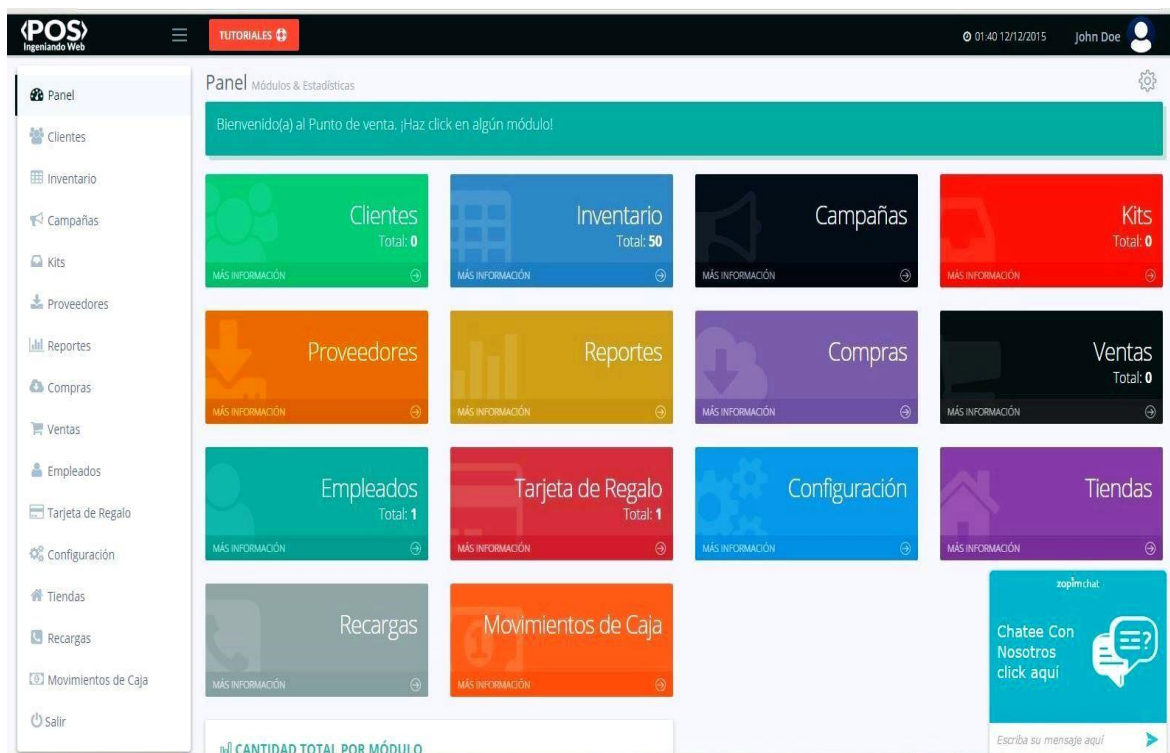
‹POS›
Ingeniando Web

TUTORIALES

01:40 12/12/2015
John Doe

Panel
Clientes
Inventario
Campañas
Kits
Proveedores
Reportes
Compras
Ventas
Empleados
Tarjeta de Regalo
Configuración
Tiendas
Recargas
Movimientos de Caja
Salir

Panel Módulos & Estadísticas

Bienvenido(a) al Punto de venta. ¡Haz click en algún módulo!

Clientes
Total: 0
MÁS INFORMACIÓN

Inventario
Total: 50
MÁS INFORMACIÓN

Campañas
MÁS INFORMACIÓN

Kits
Total: 0
MÁS INFORMACIÓN

Proveedores
MÁS INFORMACIÓN

Reportes
MÁS INFORMACIÓN

Compras
MÁS INFORMACIÓN

Ventas
Total: 0
MÁS INFORMACIÓN

Empleados
Total: 1
MÁS INFORMACIÓN

Tarjeta de Regalo
Total: 1
MÁS INFORMACIÓN

Configuración
MÁS INFORMACIÓN

Tiendas
MÁS INFORMACIÓN

Recargas
MÁS INFORMACIÓN

Movimientos de Caja
MÁS INFORMACIÓN

CANTIDAD TOTAL POR MÓDULO

zopimchat
Chatee Con Nosotros click aquí
Escriba su mensaje aquí